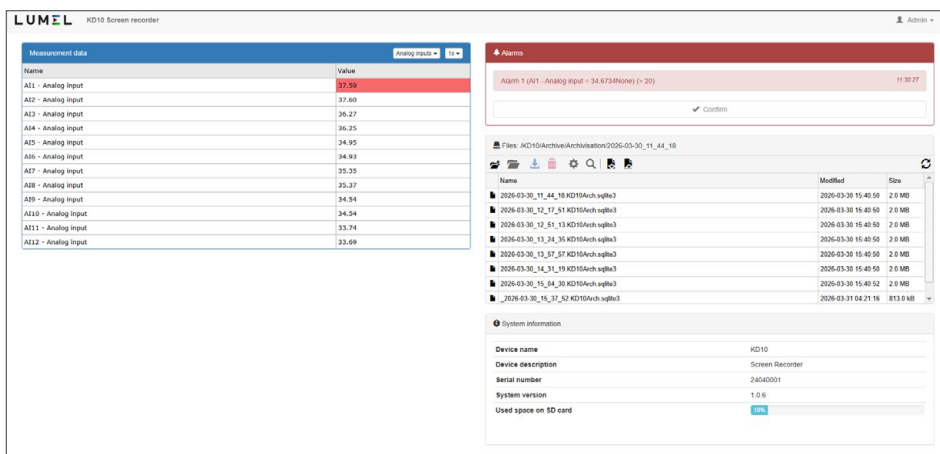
LUMEL KD10 Screen recorder

Admin

Measurement data

Analog inputs 1s

| Name | Value |
|---|---|
| AI1 - Analog input | 37.59 |
| AI2 - Analog input | 37.60 |
| AI3 - Analog input | 36.27 |
| AI4 - Analog input | 36.25 |
| AI5 - Analog input | 34.95 |
| AI6 - Analog input | 34.93 |
| AI7 - Analog input | 35.35 |
| AI8 - Analog input | 35.37 |
| AI9 - Analog input | 34.54 |
| AI10 - Analog input | 34.54 |
| AI11 - Analog input | 33.74 |
| AI12 - Analog input | 33.69 |

Alarms

Alarm 1 (AI1 - Analog input = 34.6734None) (> 20) 11:30:27

Confirm

Files: /KD10/Archive/Archivisation/2026-03-30_11_44_18

| Name | Modified | Size |
|---|---|---|
| 2026-03-30_11_44_18.KD10Arch.sqlite3 | 2026-03-30 15:40:50 | 2.0 MB |
| 2026-03-30_12_17_51.KD10Arch.sqlite3 | 2026-03-30 15:40:50 | 2.0 MB |
| 2026-03-30_12_51_13.KD10Arch.sqlite3 | 2026-03-30 15:40:50 | 2.0 MB |
| 2026-03-30_13_24_35.KD10Arch.sqlite3 | 2026-03-30 15:40:50 | 2.0 MB |
| 2026-03-30_13_57_57.KD10Arch.sqlite3 | 2026-03-30 15:40:50 | 2.0 MB |
| 2026-03-30_14_31_19.KD10Arch.sqlite3 | 2026-03-30 15:40:50 | 2.0 MB |
| 2026-03-30_15_04_30.KD10Arch.sqlite3 | 2026-03-30 15:40:52 | 2.0 MB |
| _2026-03-30_15_37_52.KD10Arch.sqlite3 | 2026-03-31 04:21:16 | 813.0 kB |

System information

| | |
|---|---|
| Device name | KD10 |
| Device description | Screen Recorder |
| Serial number | 24040001 |
| System version | 1.0.6 |
| Used space on SD card | 10% |